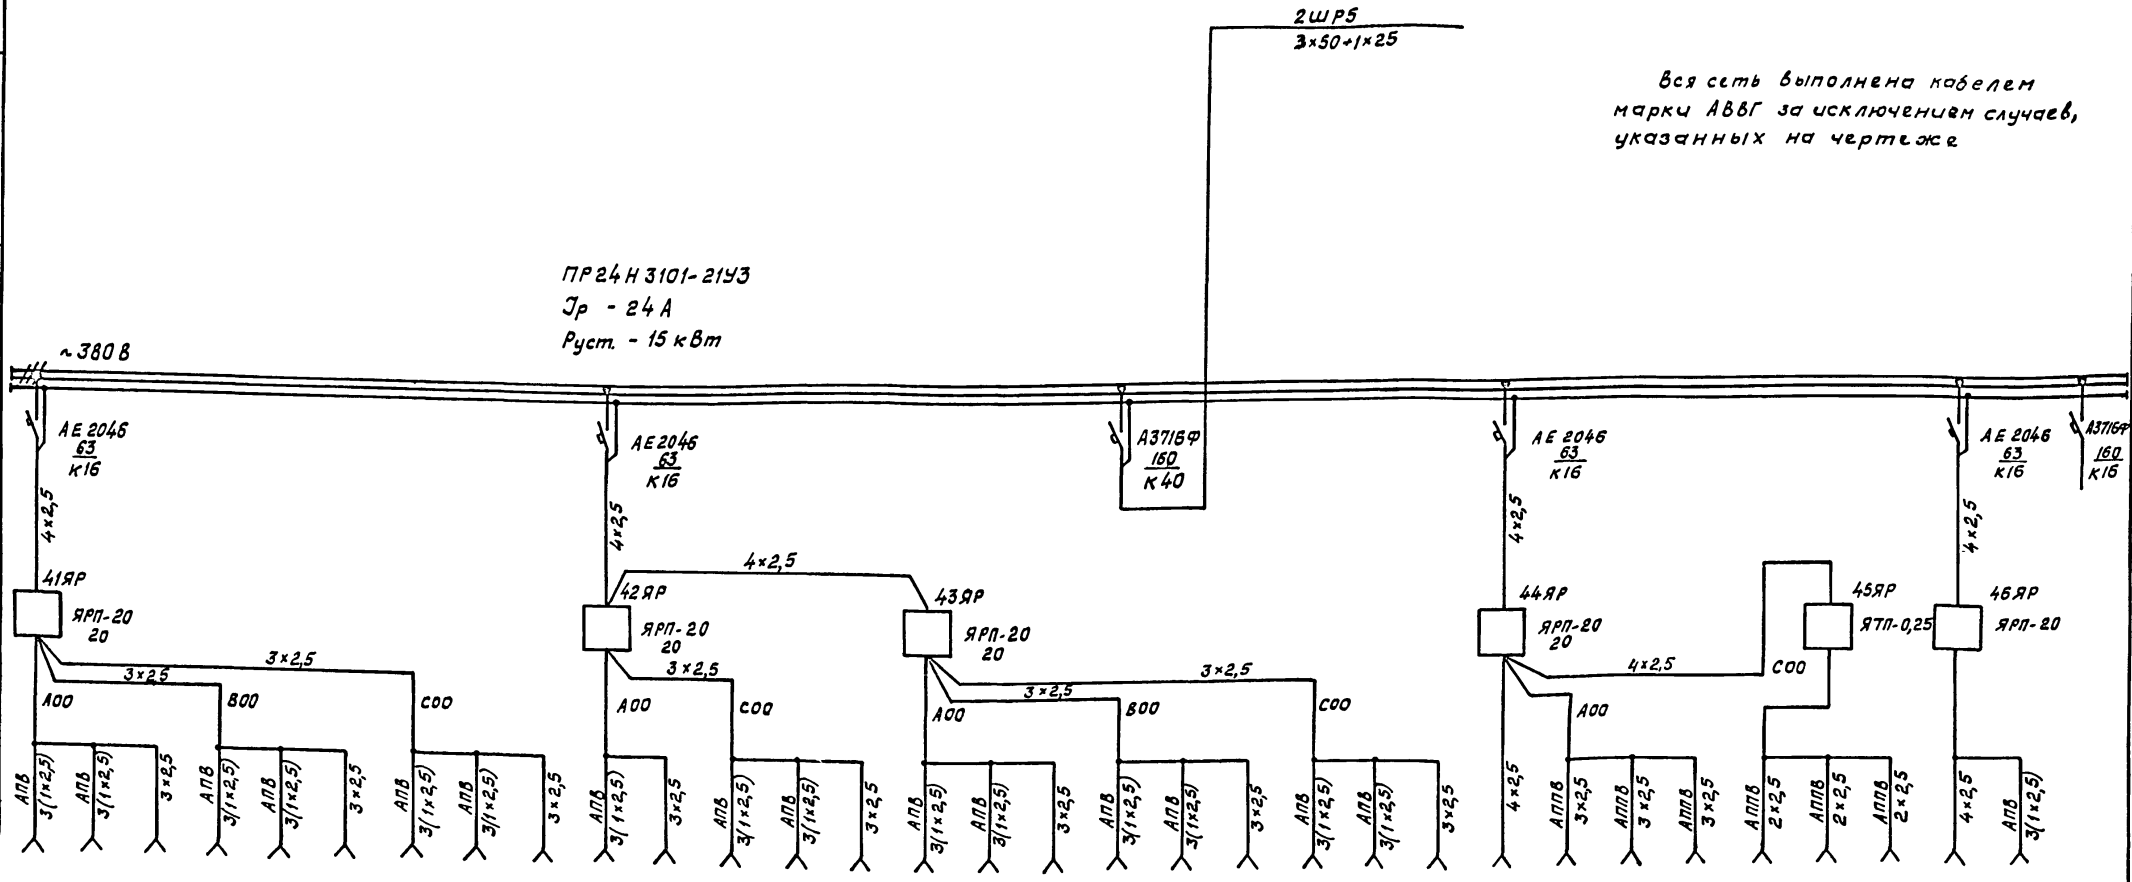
2ШР5
3×50+1×25

Вся сеть выполнена кабелем марки АВВГ за исключением случаев, указанных на чертеже

ПР24Н 3101-21У3
Jр - 24 А
Руст. - 15 кВт

~380 В

АЕ 2046
63
К16

АЕ 2046
63
К16

А3716Ф
160
К40

АЕ 2046
63
К16

АЕ 2046
63
К16

А3716Ф
160
К16

4×2,5
4×2,5
4×2,5
4×2,5
4×2,5

41ЯР
ЯРП-20
20

42ЯР
ЯРП-20
20

43ЯР
ЯРП-20
20

44ЯР
ЯРП-20
20

45ЯР
ЯТП-0,25

46ЯР
ЯРП-20

3×2,5
3×2,5
А00
В00
С00

3×2,5
А00
С00

3×2,5
3×2,5
А00
В00
С00

4×2,5
А00
С00

АПВ 3(1×2,5)
АПВ 3(1×2,5)
3×2,5
АПВ 3(1×2,5)
АПВ 3(1×2,5)
3×2,5
АПВ 3(1×2,5)
АПВ 3(1×2,5)
3×2,5
АПВ 3(1×2,5)
3×2,5
АПВ 3(1×2,5)
АПВ 3(1×2,5)
3×2,5
АПВ 3(1×2,5)
АПВ 3(1×2,5)
3×2,5
АПВ 3(1×2,5)
АПВ 3(1×2,5)
3×2,5
АПВ 3(1×2,5)
АПВ 3(1×2,5)
3×2,5
4×2,5
АППВ 3×2,5
АППВ 3×2,5
АППВ 3×2,5
АППВ 2×2,5
АППВ 2×2,5
АППВ 2×2,5
4×2,5
АПВ 3(1×2,5)